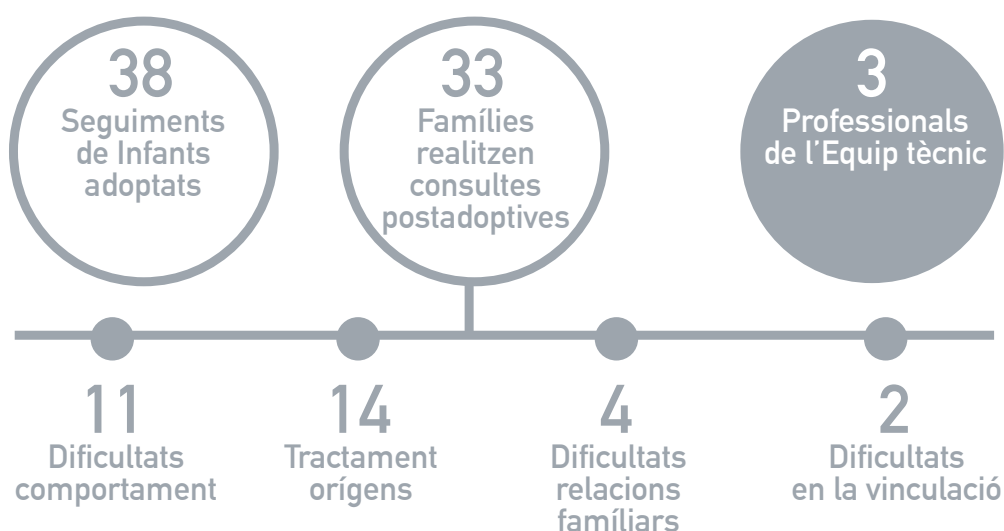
38
Seguiments de Infants adoptats

33
Famílies realitzen consultes postadoptives

3
Professionals de l'Equip tècnic

11
Dificultats comportament

14
Tractament orígens

4
Dificultats relacions famíliars

2
Dificultats en la vinculació